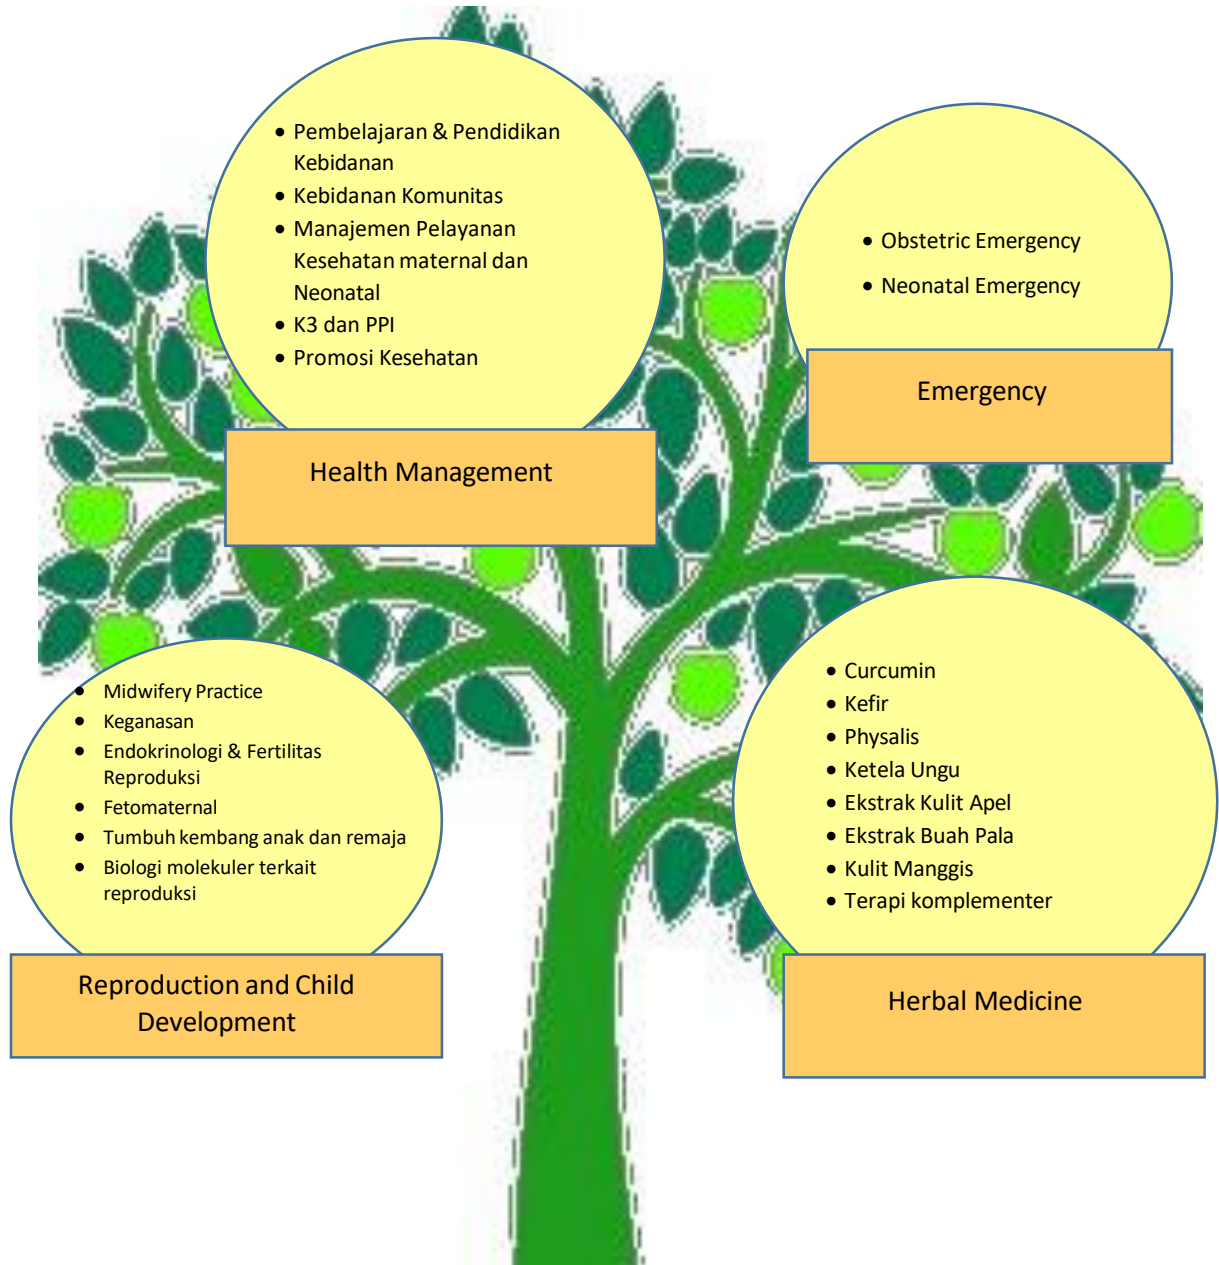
- Pembelajaran & Pendidikan Kebidanan
- Kebidanan Komunitas
- Manajemen Pelayanan Kesehatan maternal dan Neonatal
- K3 dan PPI
- Promosi Kesehatan

Health Management

- Obstetric Emergency
- Neonatal Emergency

Emergency

- Midwifery Practice
- Keganasan
- Endokrinologi & Fertilitas Reproduksi
- Fetomaternal
- Tumbuh kembang anak dan remaja
- Biologi molekuler terkait reproduksi

Reproduction and Child Development

- Curcumin
- Kefir
- Physalis
- Ketela Ungu
- Ekstrak Kulit Apel
- Ekstrak Buah Pala
- Kulit Manggis
- Terapi komplementer

Herbal Medicine